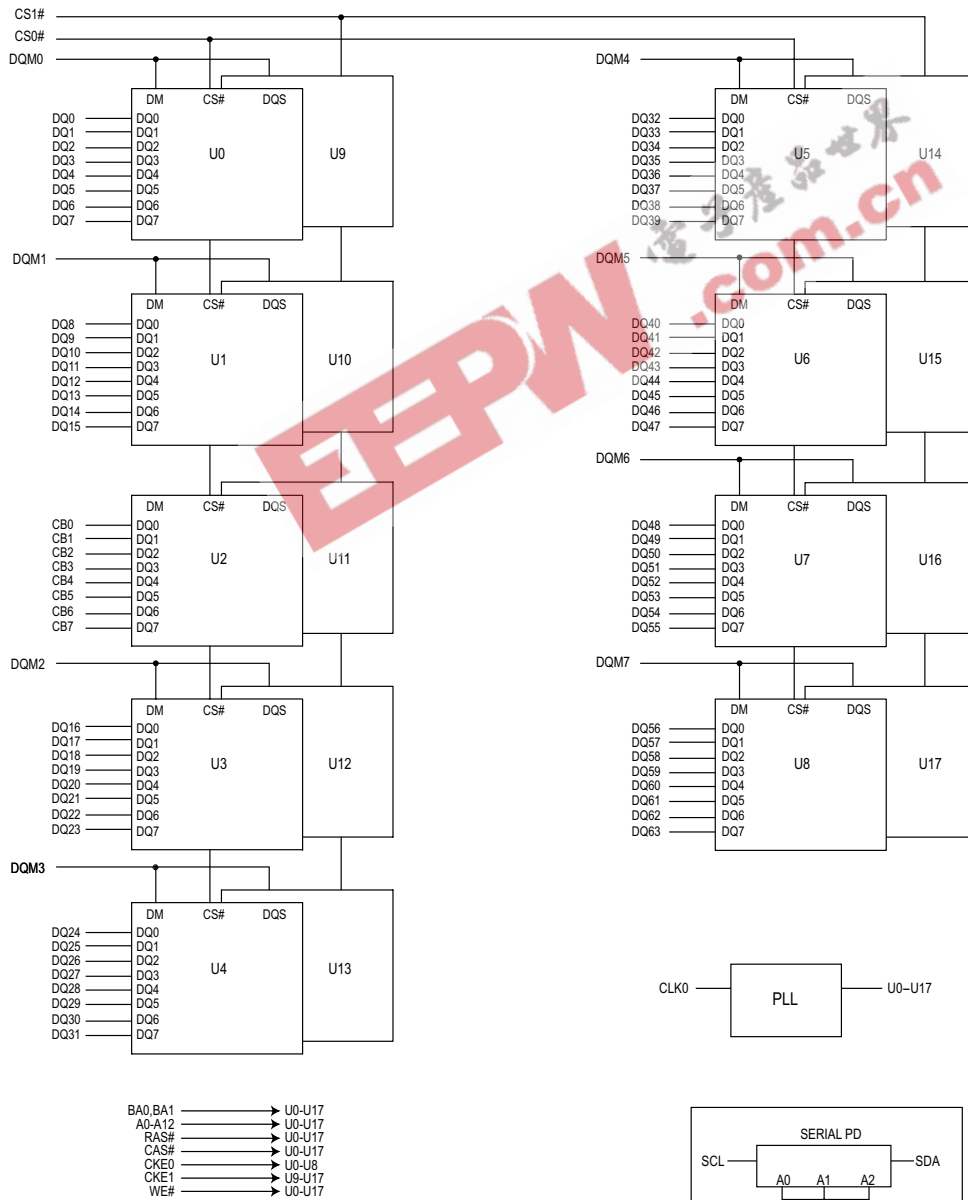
CS1#
CS0#
DQM0

DM CS# DQS

DQ0 DQ0
DQ1 DQ1
DQ2 DQ2
DQ3 DQ3
DQ4 DQ4
DQ5 DQ5
DQ6 DQ6
DQ7 DQ7

U0 U9

DQM1

DM CS# DQS

DQ8 DQ0
DQ9 DQ1
DQ10 DQ2
DQ11 DQ3
DQ12 DQ4
DQ13 DQ5
DQ14 DQ6
DQ15 DQ7

U1 U10

DM CS# DQS

CB0 DQ0
CB1 DQ1
CB2 DQ2
CB3 DQ3
CB4 DQ4
CB5 DQ5
CB6 DQ6
CB7 DQ7

U2 U11

DQM2

DM CS# DQS

DQ16 DQ0
DQ17 DQ1
DQ18 DQ2
DQ19 DQ3
DQ20 DQ4
DQ21 DQ5
DQ22 DQ6
DQ23 DQ7

U3 U12

DQM3

DM CS# DQS

DQ24 DQ0
DQ25 DQ1
DQ26 DQ2
DQ27 DQ3
DQ28 DQ4
DQ29 DQ5
DQ30 DQ6
DQ31 DQ7

U4 U13

DQM4

DM CS# DQS

DQ32 DQ0
DQ33 DQ1
DQ34 DQ2
DQ35 DQ3
DQ36 DQ4
DQ37 DQ5
DQ38 DQ6
DQ39 DQ7

U5 U14

DQM5

DM CS# DQS

DQ40 DQ0
DQ41 DQ1
DQ42 DQ2
DQ43 DQ3
DQ44 DQ4
DQ45 DQ5
DQ46 DQ6
DQ47 DQ7

U6 U15

DQM6

DM CS# DQS

DQ48 DQ0
DQ49 DQ1
DQ50 DQ2
DQ51 DQ3
DQ52 DQ4
DQ53 DQ5
DQ54 DQ6
DQ55 DQ7

U7 U16

DQM7

DM CS# DQS

DQ56 DQ0
DQ57 DQ1
DQ58 DQ2
DQ59 DQ3
DQ60 DQ4
DQ61 DQ5
DQ62 DQ6
DQ63 DQ7

U8 U17

CLK0 PLL U0–U17

BA0,BA1 U0-U17
A0-A12 U0-U17
RAS# U0-U17
CAS# U0-U17
CKE0 U0-U8
CKE1 U9-U17
WE# U0-U17

SERIAL PD
SCL SDA
A0 A1 A2

EEPW 电子产品世界 .com.cn